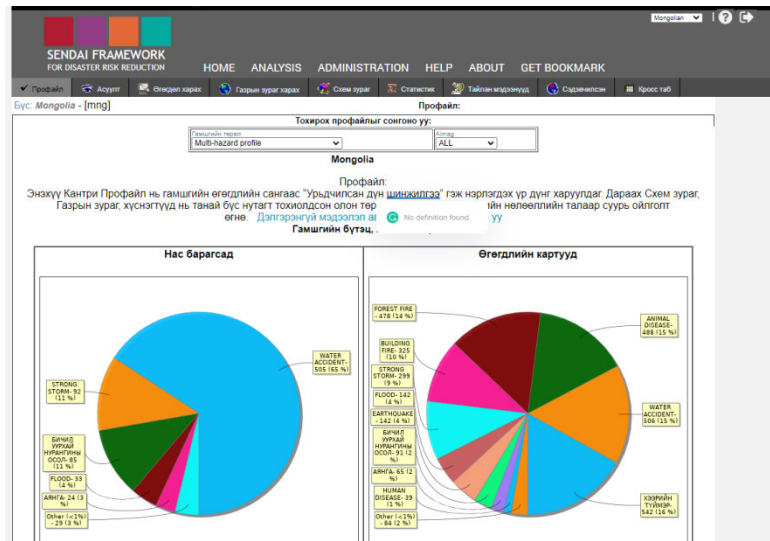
Mongolian

SENDAI FRAMEWORK
FOR DISASTER RISK REDUCTION

HOME ANALYSIS ADMINISTRATION HELP ABOUT GET BOOKMARK

Профайл | Асуулт | Өгөгдөл харах | Газрын зураг харах | Схем зураг | Статистик | Тайлан мэдээнүүд | Сэдэвчилсэн | Кросс таб

Бүс: Mongolia - [mng]

Профайл:

Тохирох профайлыг сонгоно уу:

Гамшгийн төрөл
Multi-hazard profile

Аймаг
ALL

Mongolia

Профайл:
Энэхүү Кантри Профайл нь гамшгийн өгөгдлийн сангаас "Урьдчилсан дүн шинжилгээ" гэж нэрлэгдэх үр дүнг харуулдаг. Дараах Схем зураг, Газрын зураг, хүснэгтүүд нь танай бүс нутагт тохиолдсон олон төр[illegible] No definition found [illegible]ийн нөлөөллийн талаар суурь ойлголт өгнө. Дэлгэрэнгүй мэдээлэл ав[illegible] уу

Гамшгийн бүтэц, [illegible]

Нас барагсад

WATER ACCIDENT- 505 (65 %)
STRONG STORM- 92 (11 %)
БИЧИЛ УУРХАЙ НУРАНГИНЫ ОСОЛ- 85 (11 %)
FLOOD- 33 (4 %)
АЯНГА- 24 (3 %)
Other (<1%) - 29 (3 %)

Өгөгдлийн картууд

FOREST FIRE - 478 (14 %)
BUILDING FIRE- 325 (10 %)
STRONG STORM- 299 (9 %)
FLOOD- 142 (4 %)
EARTHQUAKE - 142 (4 %)
БИЧИЛ УУРХАЙ НУРАНГИНЫ ОСОЛ- 91 (2 %)
АЯНГА- 65 (2 %)
HUMAN DISEASE- 39 (1 %)
Other (<1%) - 84 (2 %)
ANIMAL DISEASE- 488 (15 %)
WATER ACCIDENT- 506 (15 %)
ХЭЭРИЙН ТҮЙМЭР- 542 (16 %)